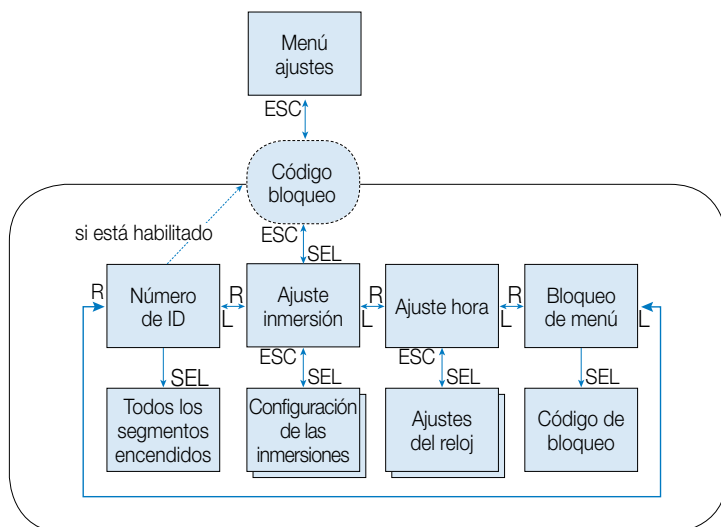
Menú ajustes

ESC

Código bloqueo

si está habilitado

ESC

SEL

R

Número de ID

R

L

Ajuste inmersión

R

L

Ajuste hora

R

L

Bloqueo de menú

L

SEL

ESC

SEL

ESC

SEL

SEL

Todos los segmentos encendidos

Configuración de las inmersiones

Ajustes del reloj

Código de bloqueo